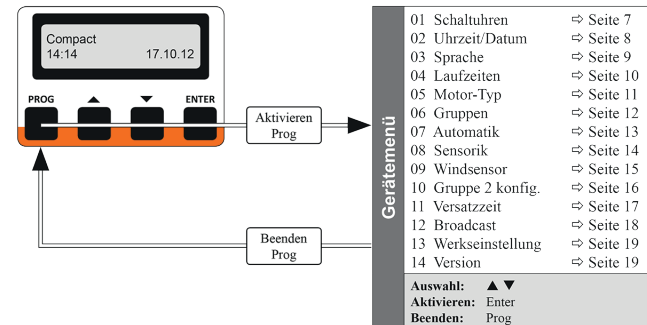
Compact
14:14 17.10.12

PROG ▲ ▼ ENTER

Aktivieren Prog

Beenden Prog

Gerätemenü

| | |
|---|---|
| 01 Schaltuhren | ⇨ Seite 7 |
| 02 Uhrzeit/Datum | ⇨ Seite 8 |
| 03 Sprache | ⇨ Seite 9 |
| 04 Laufzeiten | ⇨ Seite 10 |
| 05 Motor-Typ | ⇨ Seite 11 |
| 06 Gruppen | ⇨ Seite 12 |
| 07 Automatik | ⇨ Seite 13 |
| 08 Sensorik | ⇨ Seite 14 |
| 09 Windsensor | ⇨ Seite 15 |
| 10 Gruppe 2 konfig. | ⇨ Seite 16 |
| 11 Versatzzeit | ⇨ Seite 17 |
| 12 Broadcast | ⇨ Seite 18 |
| 13 Werkseinstellung | ⇨ Seite 19 |
| 14 Version | ⇨ Seite 19 |

Auswahl: ▲ ▼
Aktivieren: Enter
Beenden: Prog